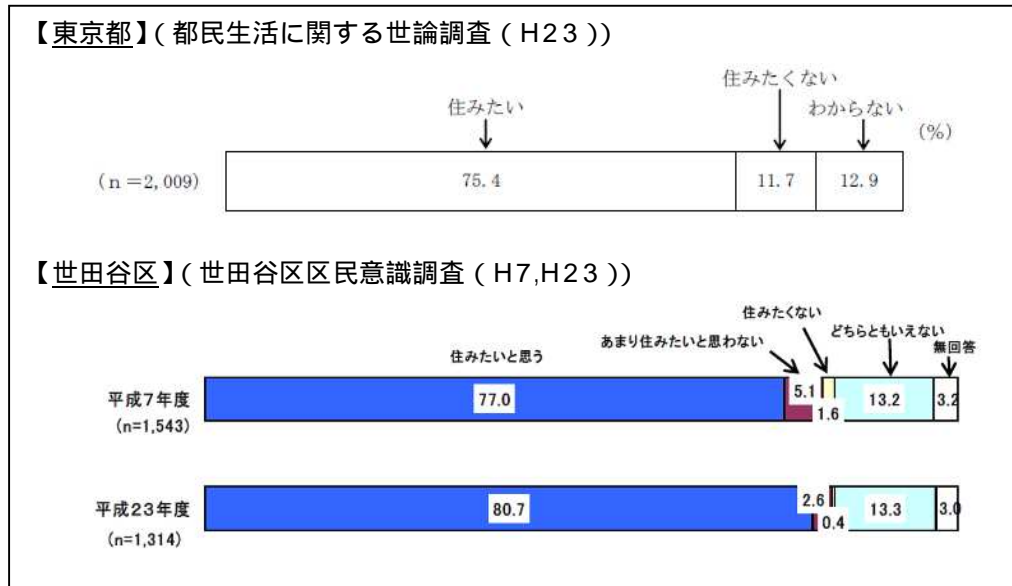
【東京都】(都民生活に関する世論調査(H23))

住みたくない
住みたい
わからない
(%)
(n =2, 009)
75. 4
11. 7
12. 9

【世田谷区】(世田谷区区民意識調査(H7,H23))

住みたくない
あまり住みたいと思わない
どちらともいえない
住みたいと思う
無回答

平成7年度
(n=1,543)
77.0
5.1
1.6
13.2
3.2

平成23年度
(n=1,314)
80.7
2.6
0.4
13.3
3.0